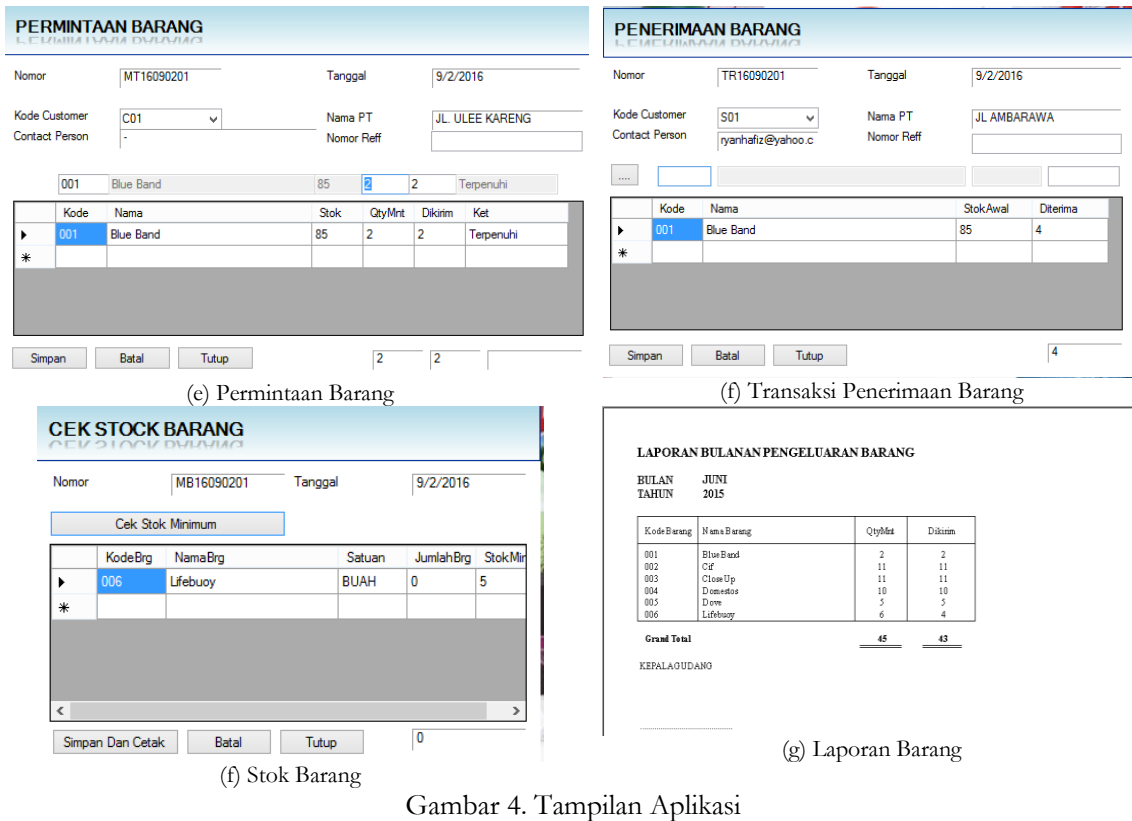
PERMINTAAN BARANG

Nomor MT16090201
Tanggal 9/2/2016
Kode Customer C01
Nama PT JL. ULEE KARENG
Contact Person -
Nomor Reff

001 Blue Band 85 2 2 Terpenuhi

| | Kode | Nama | Stok | QtyMnt | Dikirim | Ket |
|---|---|---|---|---|---|---|
| ▶ | 001 | Blue Band | 85 | 2 | 2 | Terpenuhi |
| * | | | | | | |

Simpan Batal Tutup 2 2

(e) Permintaan Barang

PENERIMAAN BARANG

Nomor TR16090201
Tanggal 9/2/2016
Kode Customer S01
Nama PT JL AMBARAWA
Contact Person ryanhafiz@yahoo.c
Nomor Reff

....

| | Kode | Nama | StokAwal | Diterima |
|---|---|---|---|---|
| ▶ | 001 | Blue Band | 85 | 4 |
| * | | | | |

Simpan Batal Tutup 4

(f) Transaksi Penerimaan Barang

CEK STOCK BARANG

Nomor MB16090201
Tanggal 9/2/2016
Cek Stok Minimum

| | KodeBrg | NamaBrg | Satuan | JumlahBrg | StokMin |
|---|---|---|---|---|---|
| ▶ | 006 | Lifebuoy | BUAH | 0 | 5 |
| * | | | | | |

Simpan Dan Cetak Batal Tutup 0

(f) Stok Barang

LAPORAN BULANAN PENGELUARAN BARANG

BULAN JUNI
TAHUN 2015

| Kode Barang | Nama Barang | QtyMnt | Dikirim |
|---|---|---|---|
| 001 | Blue Band | 2 | 2 |
| 002 | Cif | 11 | 11 |
| 003 | Close Up | 11 | 11 |
| 004 | Domestos | 10 | 10 |
| 005 | Dove | 5 | 5 |
| 006 | Lifebuoy | 6 | 4 |

Grand Total 45 43

KEPALA GUDANG

(g) Laporan Barang

Gambar 4. Tampilan Aplikasi